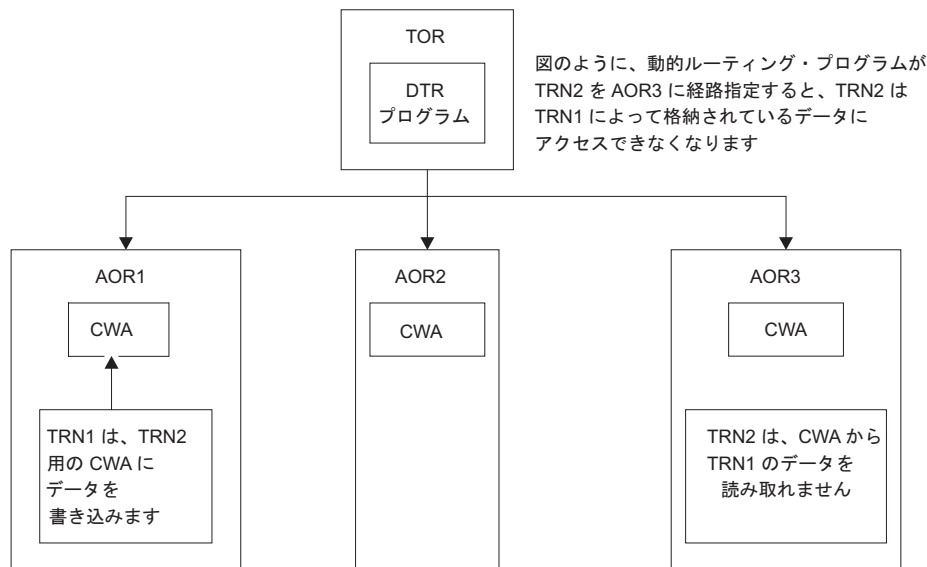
TOR

DTR
プログラム

図のように、動的ルーティング・プログラムが TRN2 を AOR3 に経路指定すると、TRN2 は TRN1 によって格納されているデータにアクセスできなくなります

AOR1

CWA

TRN1 は、TRN2 用の CWA に データを 書き込みます

AOR2

CWA

AOR3

CWA

TRN2 は、CWA から TRN1 のデータを 読み取れません